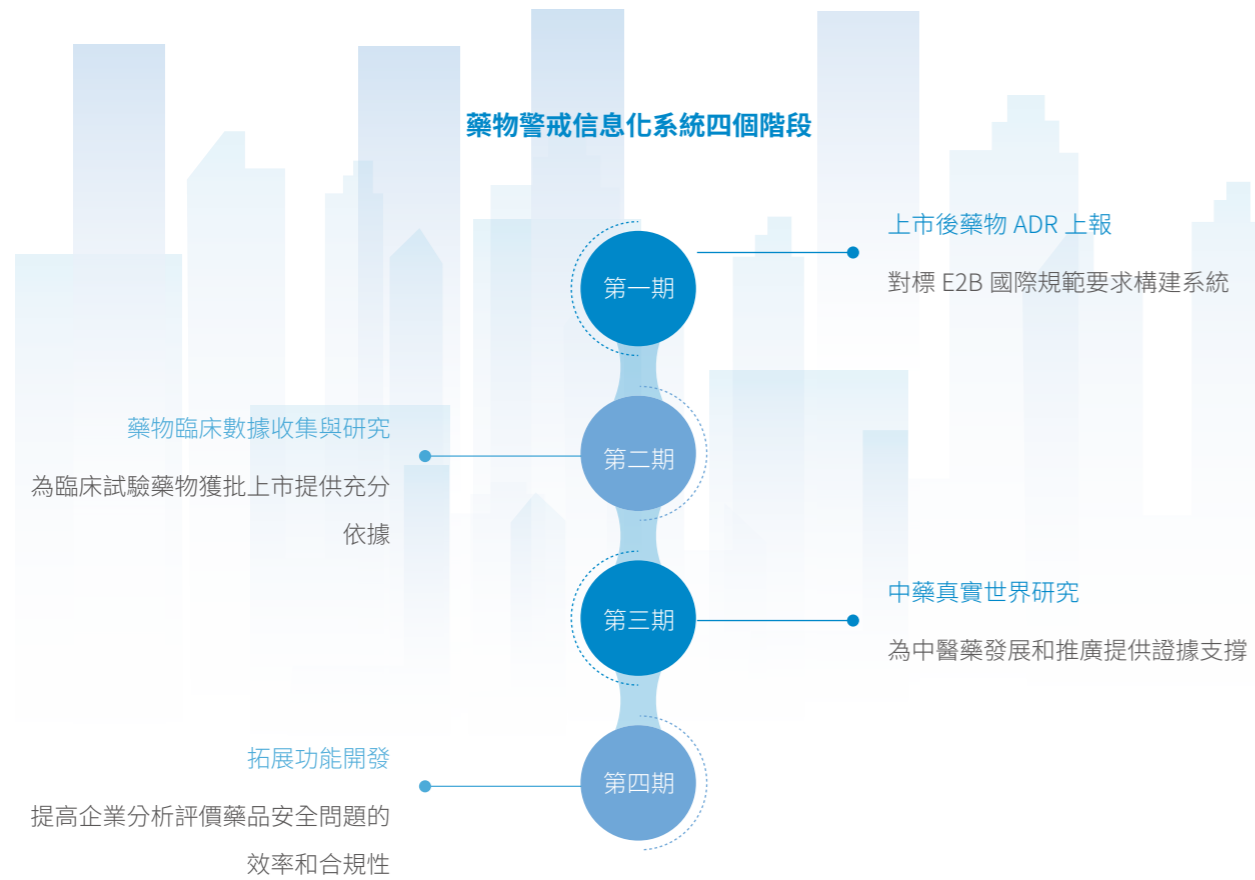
藥物警戒信息化系統四個階段

第一期

上市後藥物 ADR 上報

對標 E2B 國際規範要求構建系統

藥物臨床數據收集與研究

為臨床試驗藥物獲批上市提供充分依據

第二期

第三期

中藥真實世界研究

為中醫藥發展和推廣提供證據支撐

拓展功能開發

提高企業分析評價藥品安全問題的效率和合規性

第四期